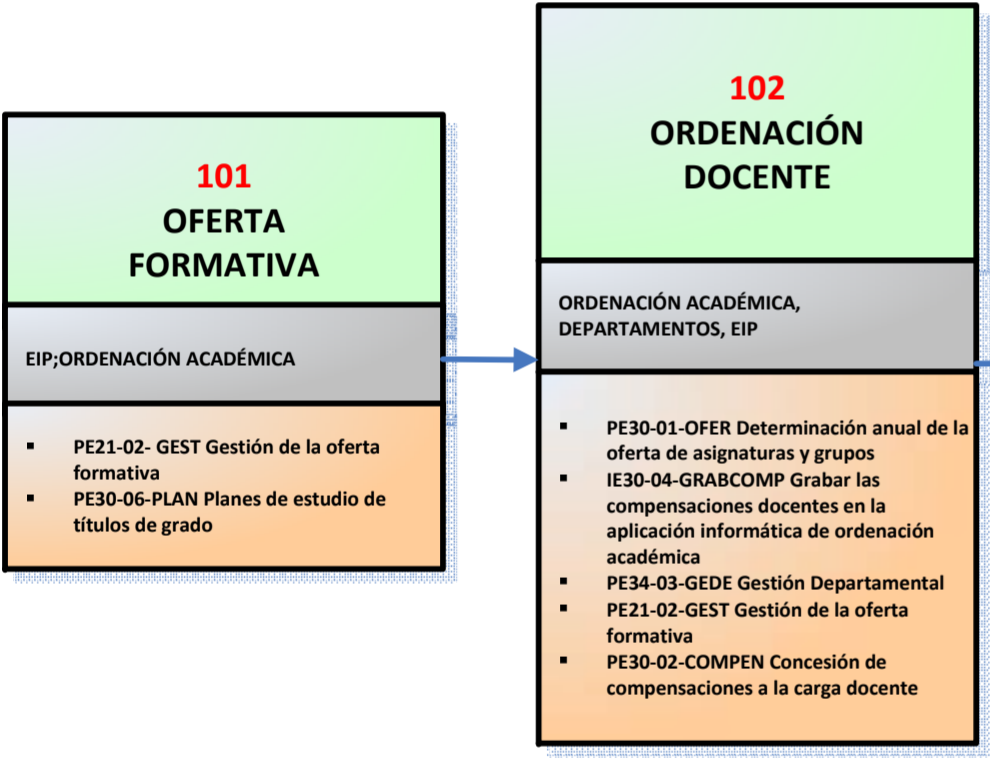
101
OFERTA FORMATIVA

EIP;ORDENACIÓN ACADÉMICA

- PE21-02- GEST Gestión de la oferta formativa
- PE30-06-PLAN Planes de estudio de títulos de grado

102
ORDENACIÓN DOCENTE

ORDENACIÓN ACADÉMICA, DEPARTAMENTOS, EIP

- PE30-01-OFER Determinación anual de la oferta de asignaturas y grupos
- IE30-04-GRABCOMP Grabar las compensaciones docentes en la aplicación informática de ordenación académica
- PE34-03-GEDE Gestión Departamental
- PE21-02-GEST Gestión de la oferta formativa
- PE30-02-COMPEN Concesión de compensaciones a la carga docente